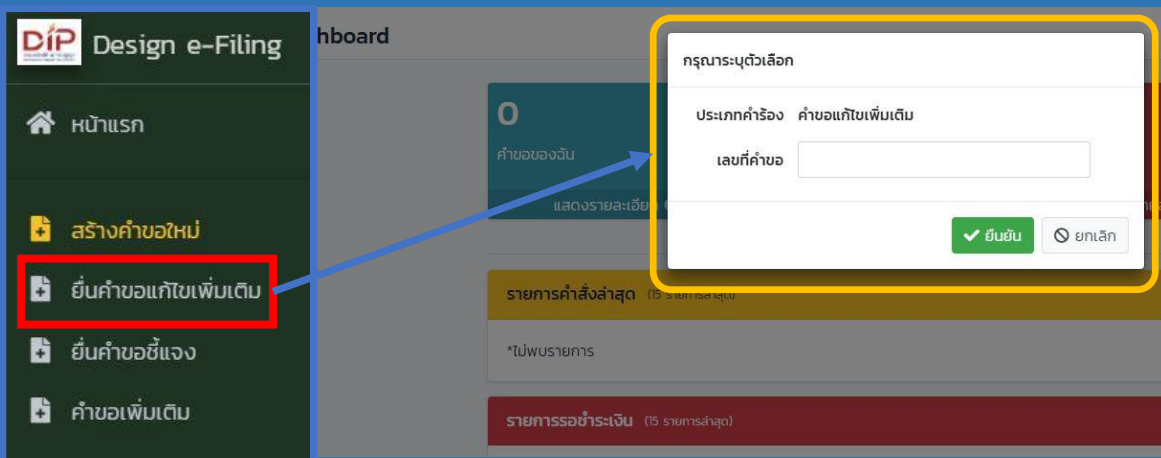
DIP Design e-Filing

หน้าแรก

สร้างคำขอใหม่

ยื่นคำขอแก้ไขเพิ่มเติม

ยื่นคำขอชี้แจง

คำขอเพิ่มเติม

hboard

0

คำขอของฉัน

แสดงรายละเอีย

รายการคำสั่งล่าสุด (15 รายการล่าสุด)

*ไม่พบรายการ

รายการรอชำระเงิน (15 รายการล่าสุด)

กรุณาระบุตัวเลือก

ประเภทคำร้อง คำขอแก้ไขเพิ่มเติม

เลขที่คำขอ

ยืนยัน

ยกเลิก